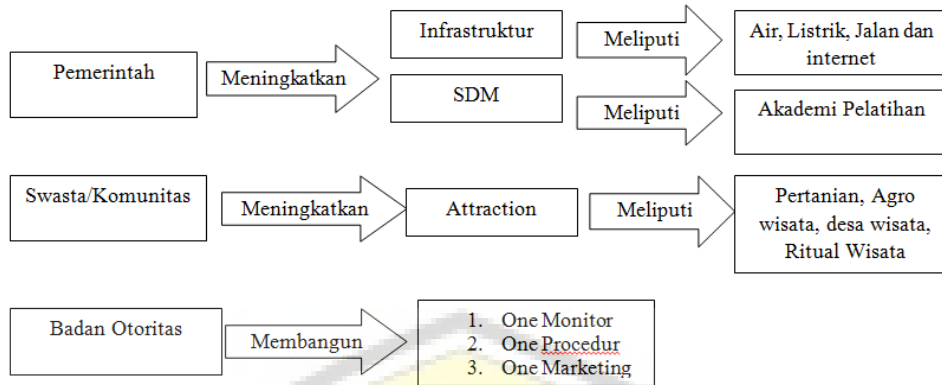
Pemerintah

Meningkatkan

Infrastruktur

SDM

Meliputi

Meliputi

Air, Listrik, Jalan dan internet

Akademi Pelatihan

Swasta/Komunitas

Meningkatkan

Attraction

Meliputi

Pertanian, Agro wisata, desa wisata, Ritual Wisata

Badan Otoritas

Membangun

1. One Monitor
2. One Procedur
3. One Marketing